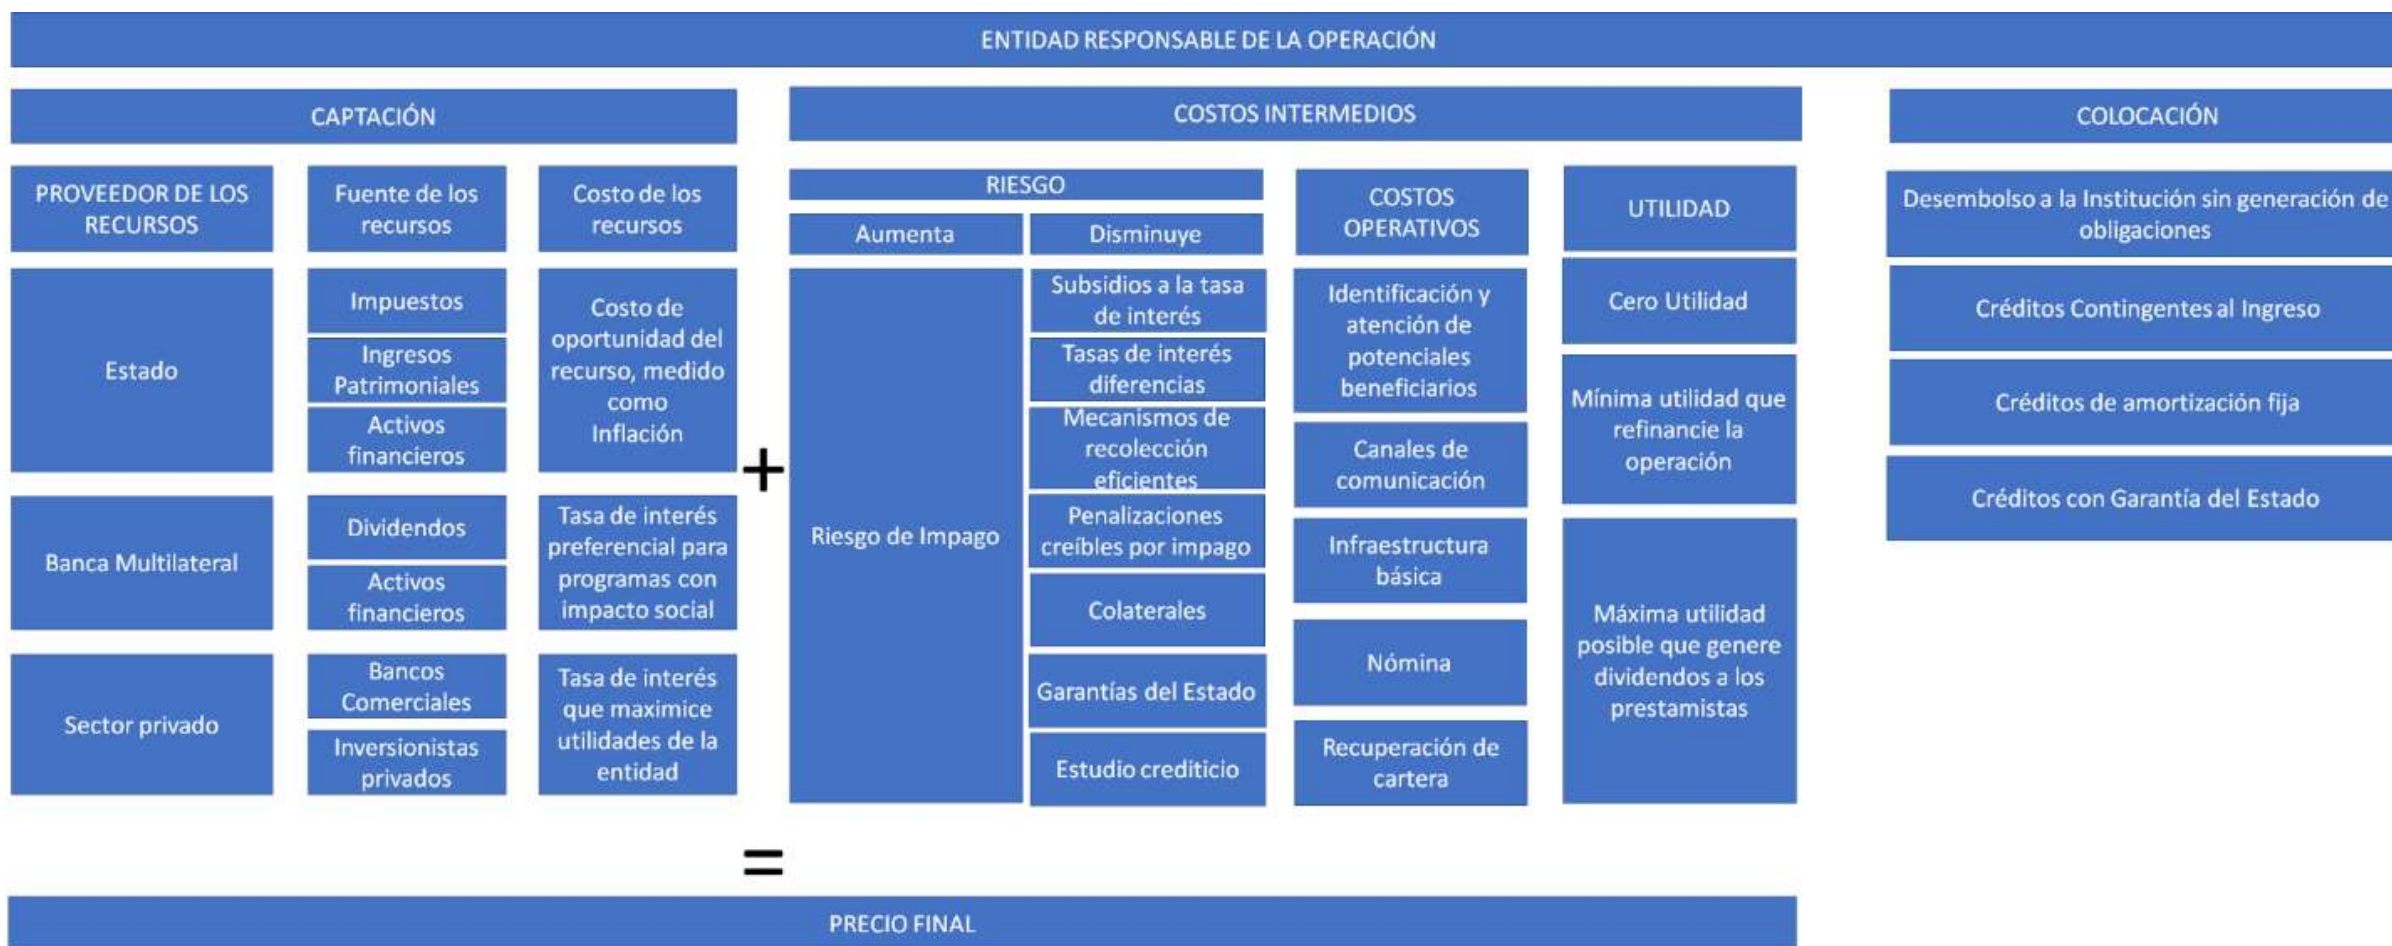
ENTIDAD RESPONSABLE DE LA OPERACIÓN

CAPTACIÓN

PROVEEDOR DE LOS RECURSOS

Fuente de los recursos

Costo de los recursos

Estado

Impuestos

Ingresos Patrimoniales

Activos financieros

Costo de oportunidad del recurso, medido como Inflación

Banca Multilateral

Dividendos

Activos financieros

Tasa de interés preferencial para programas con impacto social

Sector privado

Bancos Comerciales

Inversionistas privados

Tasa de interés que maximice utilidades de la entidad

+

COSTOS INTERMEDIOS

RIESGO

Aumenta

Disminuye

Riesgo de Impago

Subsidios a la tasa de interés

Tasas de interés diferencias

Mecanismos de recolección eficientes

Penalizaciones creíbles por impago

Colaterales

Garantías del Estado

Estudio crediticio

COSTOS OPERATIVOS

Identificación y atención de potenciales beneficiarios

Canales de comunicación

Infraestructura básica

Nómina

Recuperación de cartera

UTILIDAD

Cero Utilidad

Mínima utilidad que refinancie la operación

Máxima utilidad posible que genere dividendos a los prestamistas

COLOCACIÓN

Desembolso a la Institución sin generación de obligaciones

Créditos Contingentes al Ingreso

Créditos de amortización fija

Créditos con Garantía del Estado

=

PRECIO FINAL